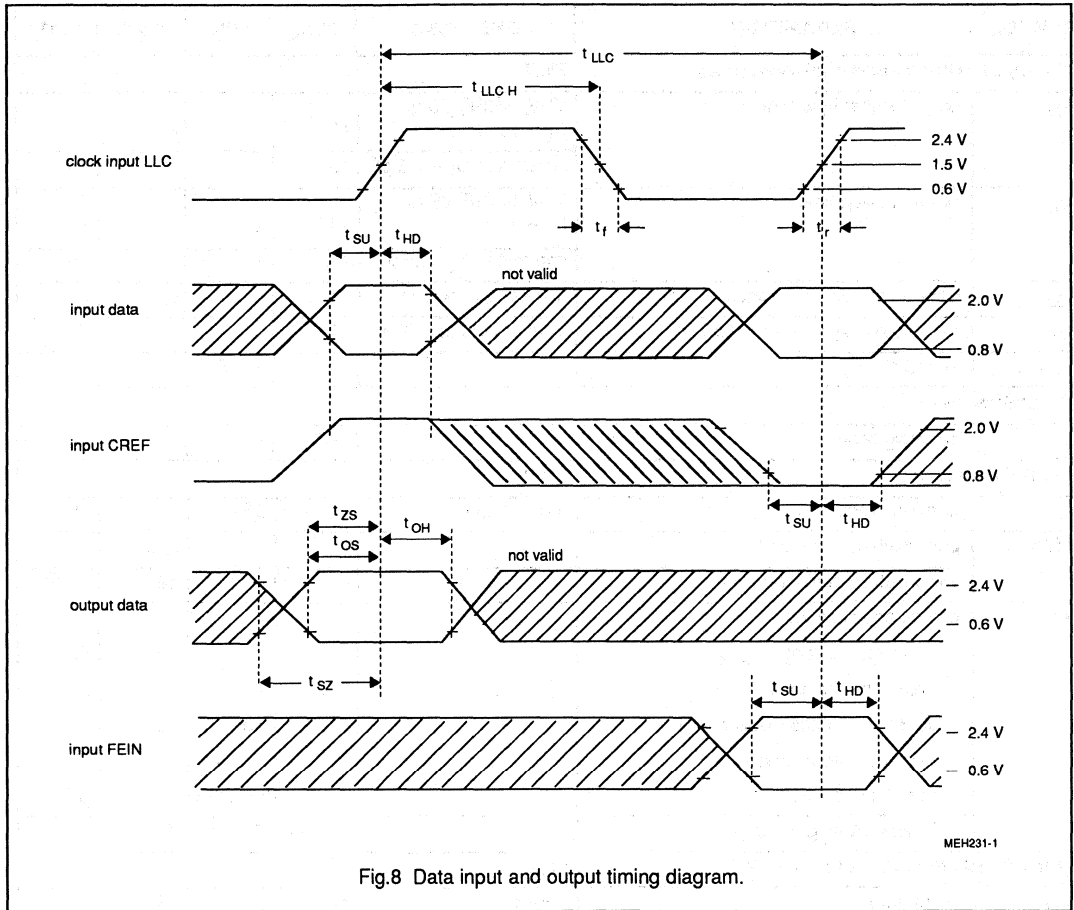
$t_{LLC}$

$t_{LLC\,H}$

clock input LLC

2.4 V
1.5 V
0.6 V

$t_f$

$t_r$

$t_{SU}$ $t_{HD}$

not valid

input data

2.0 V
0.8 V

input CREF

2.0 V
0.8 V

$t_{SU}$ $t_{HD}$

$t_{ZS}$
$t_{OS}$
$t_{OH}$

not valid

output data

2.4 V
0.6 V

$t_{SZ}$

$t_{SU}$ $t_{HD}$

input FEIN

2.4 V
0.6 V

MEH231-1

Fig.8 Data input and output timing diagram.